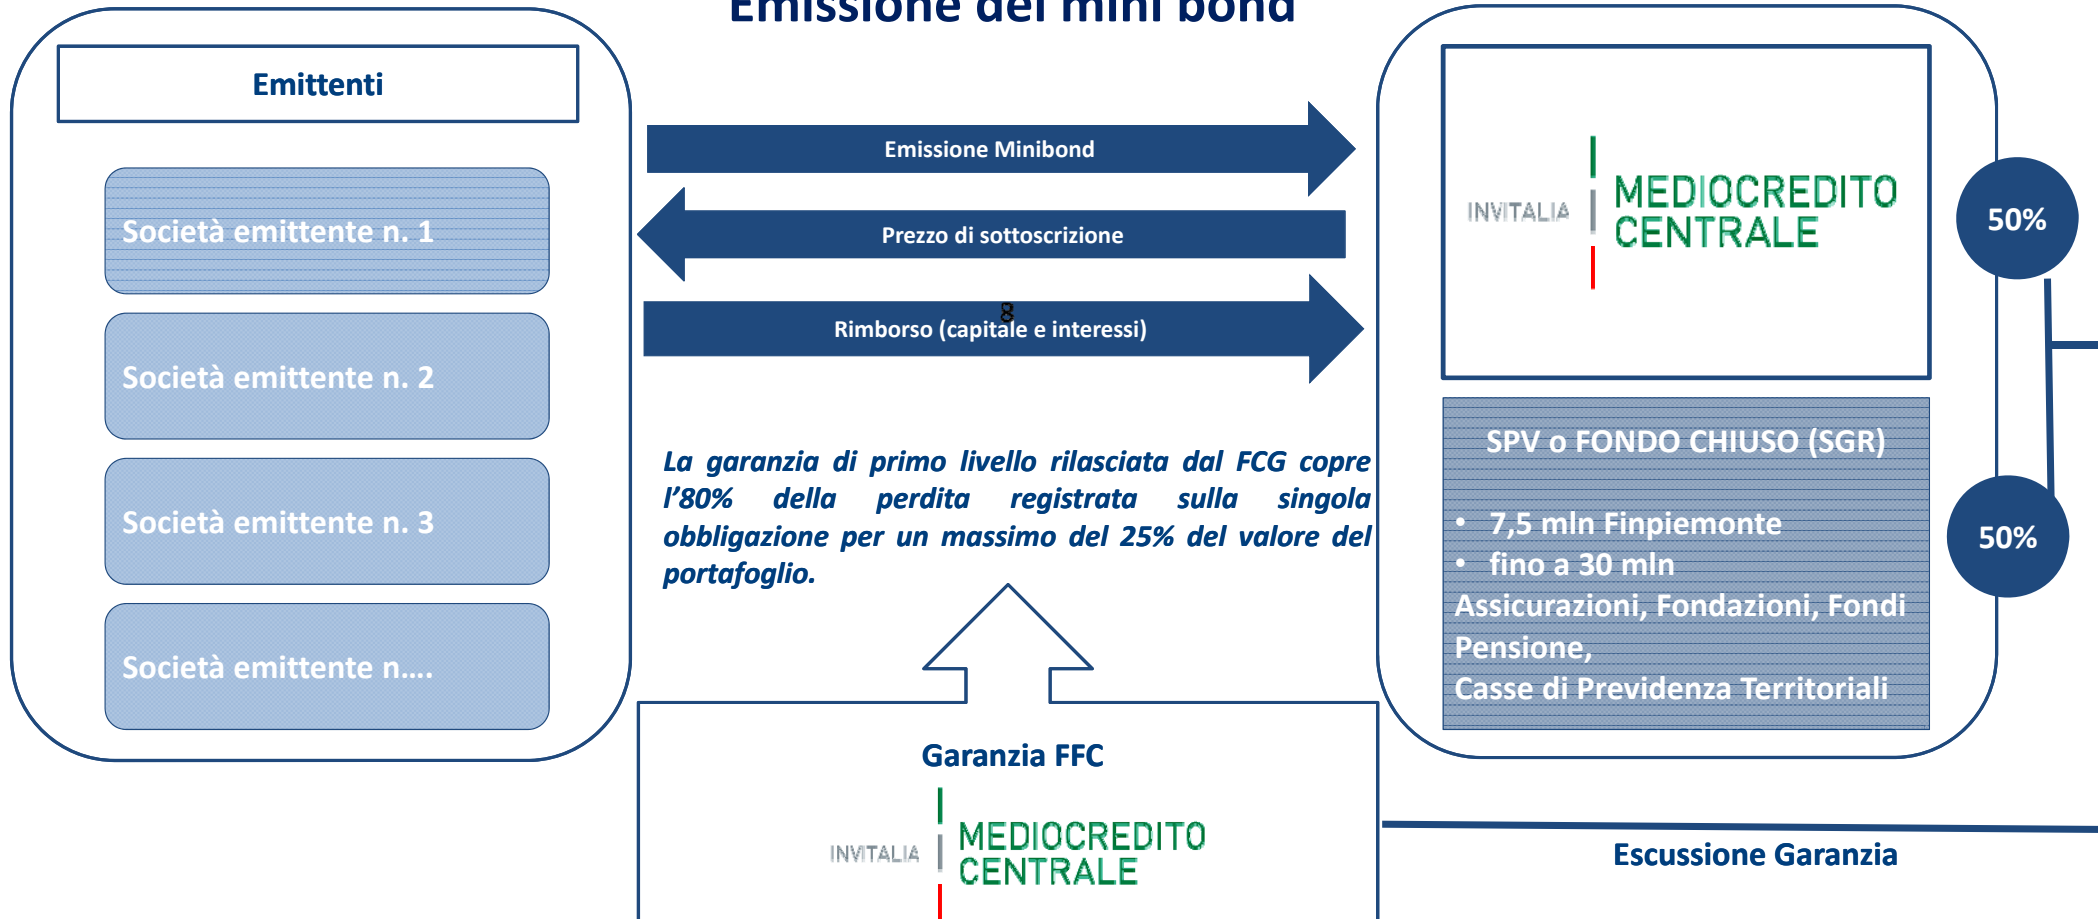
Emissione dei mini bond

Emittenti

Società emittente n. 1

Società emittente n. 2

Società emittente n. 3

Società emittente n....

Emissione Minibond

Prezzo di sottoscrizione

Rimborso (capitale e interessi)

La garanzia di primo livello rilasciata dal FCG copre l'80% della perdita registrata sulla singola obbligazione per un massimo del 25% del valore del portafoglio.

Garanzia FFC

INVITALIA MEDIOCREDITO CENTRALE

INVITALIA MEDIOCREDITO CENTRALE

50%

SPV o FONDO CHIUSO (SGR)

• 7,5 mln Finpiemonte
• fino a 30 mln
Assicurazioni, Fondazioni, Fondi Pensione,
Casse di Previdenza Territoriali

50%

Escussione Garanzia